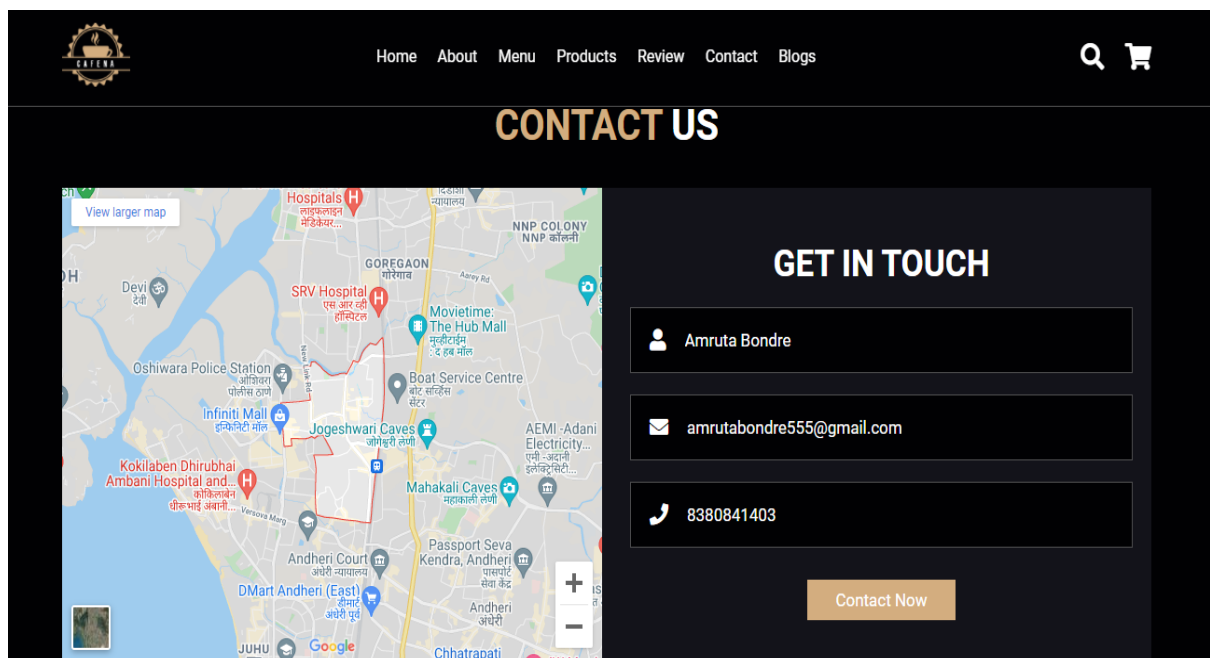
CAFENA

Home About Menu Products Review Contact Blogs

CONTACT US

View larger map

Hospitals
लाइफलाइन मेडिकेयर...
NNP COLONY
NNP कॉलनी
GOREGAON
गोरेगाव
Aarey Rd
Devi
देवी
SRV Hospital
एस आर व्ही हॉस्पिटल
Movietime: The Hub Mall
मुव्हीटाइम : द हब मॉल
Oshiwara Police Station
ओशिवरा पोलीस ठाणे
New Link Rd
Boat Service Centre
बोट सर्व्हिस सेंटर
Infiniti Mall
इन्फिनिटी मॉल
Jogeshwari Caves
जोगेश्वरी लेणी
AEMI -Adani Electricity...
एमी - अदानी इलेक्ट्रिसिटी...
Kokilaben Dhirubhai Ambani Hospital and...
कोकिलाबेन धीरूभाई अंबानी...
Versova Marg
Mahakali Caves
महाकाली लेणी
Passport Seva Kendra, Andheri
पासपोर्ट सेवा केंद्र
Andheri Court
अंधेरी न्यायालय
DMart Andheri (East)
डीमार्ट अंधेरी पूर्व
Andheri
अंधेरी
JUHU
Google
Chhatrapati

GET IN TOUCH

Amruta Bondre

amrutabondre555@gmail.com

8380841403

Contact Now